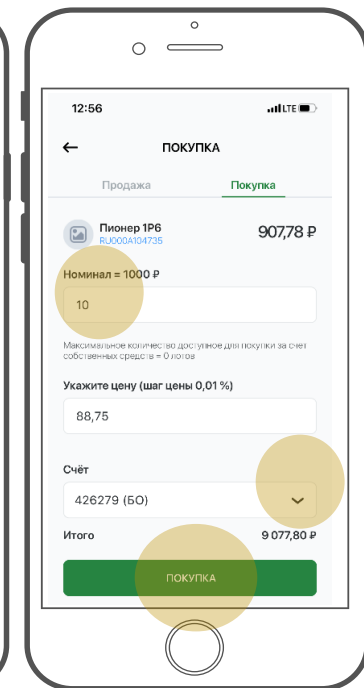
12:56

LTE

←

ПОКУПКА

Продажа

Покупка

Пионер 1Р6

RU000A104735

907,78 ₽

Номинал = 1000 ₽

10

Максимальное количество доступное для покупки за счет собственных средств = 0 лотов

Укажите цену (шаг цены 0,01 %)

88,75

Счёт

426279 (БО)

Итого

9 077,80 ₽

ПОКУПКА